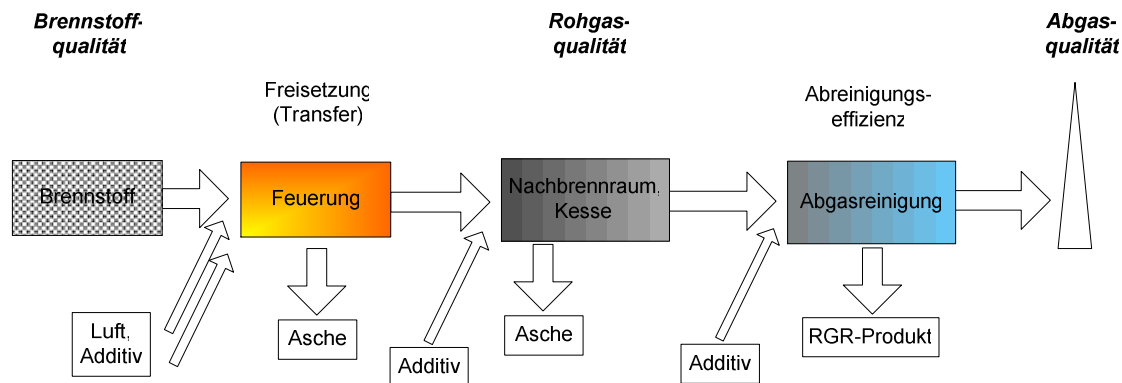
Brennstoffqualität

Rohgasqualität

Abgasqualität

Freisetzung (Transfer)

Abreinigungseffizienz

Brennstoff

Feuerung

Nachbrennraum, Kessel

Abgasreinigung

Luft, Additiv

Asche

Additiv

Asche

Additiv

RGR-Produkt